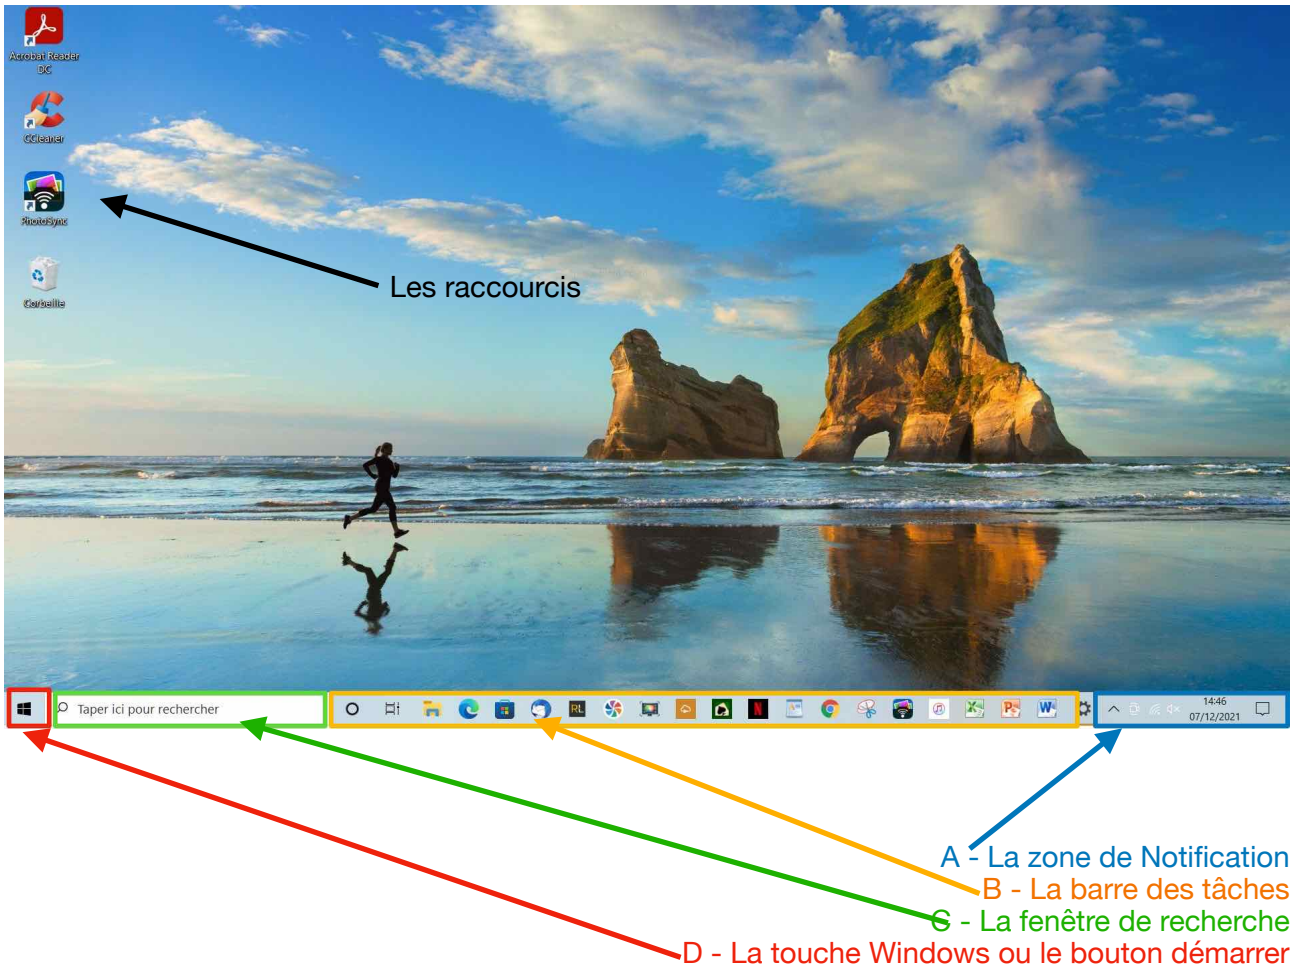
Acrobat Reader DC

CCleaner

PhotoSync

Corbeille

Les raccourcis

Taper ici pour rechercher

14:46
07/12/2021

A - La zone de Notification
B - La barre des tâches
C - La fenêtre de recherche
D - La touche Windows ou le bouton démarrer